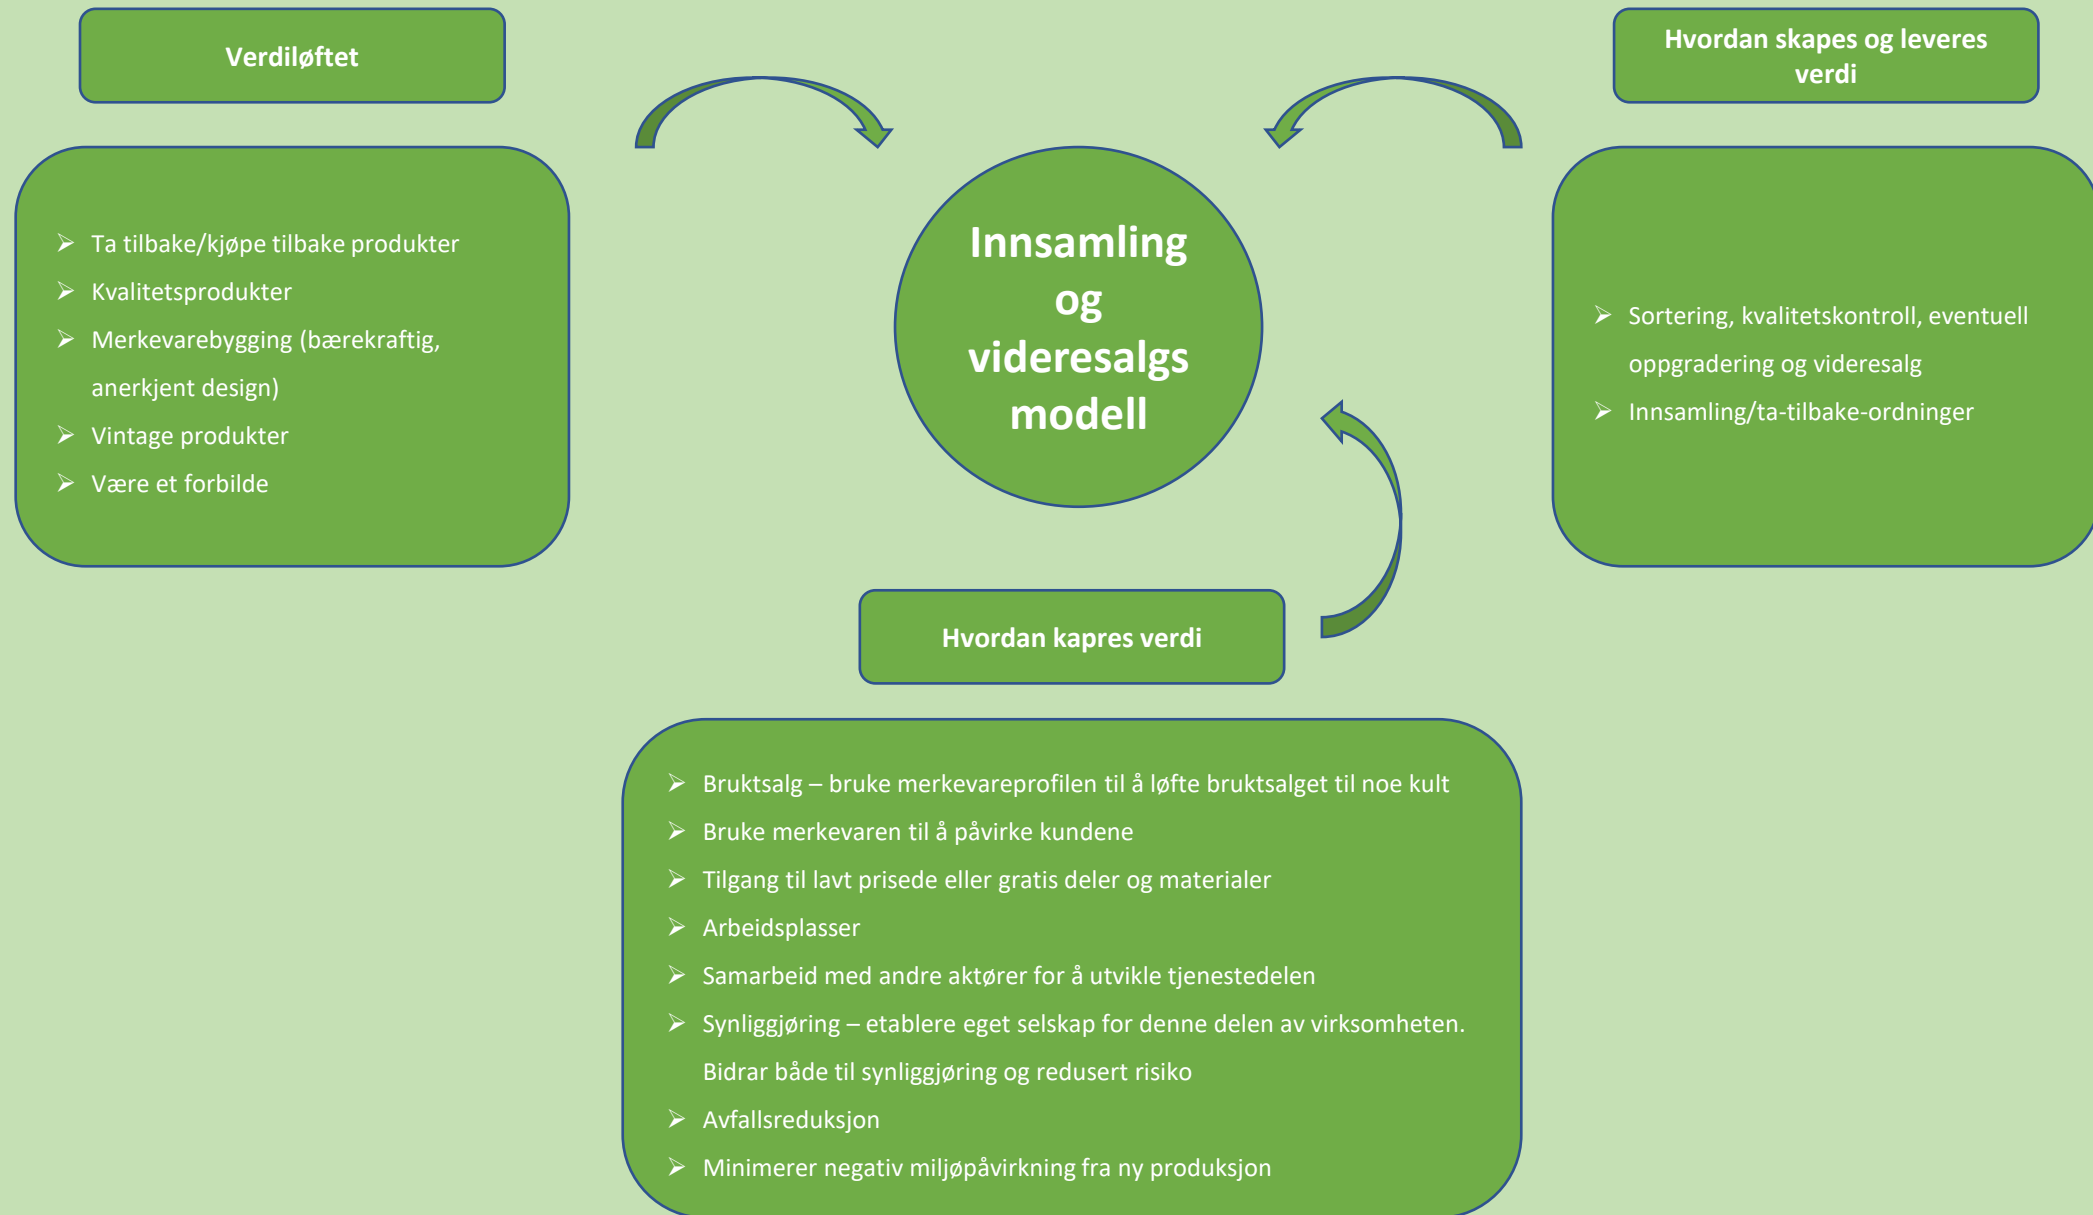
Verdiløftet

- Ta tilbake/kjøpe tilbake produkter
- Kvalitetsprodukter
- Merkevarebygging (bærekraftig, anerkjent design)
- Vintage produkter
- Være et forbilde

Innsamling og videresalgs modell

Hvordan skapes og leveres verdi

- Sortering, kvalitetskontroll, eventuell oppgradering og videresalg
- Innsamling/ta-tilbake-ordninger

Hvordan kapres verdi

- Bruktsalg – bruke merkevareprofilen til å løfte bruktsalget til noe kult
- Bruke merkevaren til å påvirke kundene
- Tilgang til lavt prisede eller gratis deler og materialer
- Arbeidsplasser
- Samarbeid med andre aktører for å utvikle tjenestedelen
- Synliggjøring – etablere eget selskap for denne delen av virksomheten. Bidrar både til synliggjøring og redusert risiko
- Avfallsreduksjon
- Minimerer negativ miljøpåvirkning fra ny produksjon